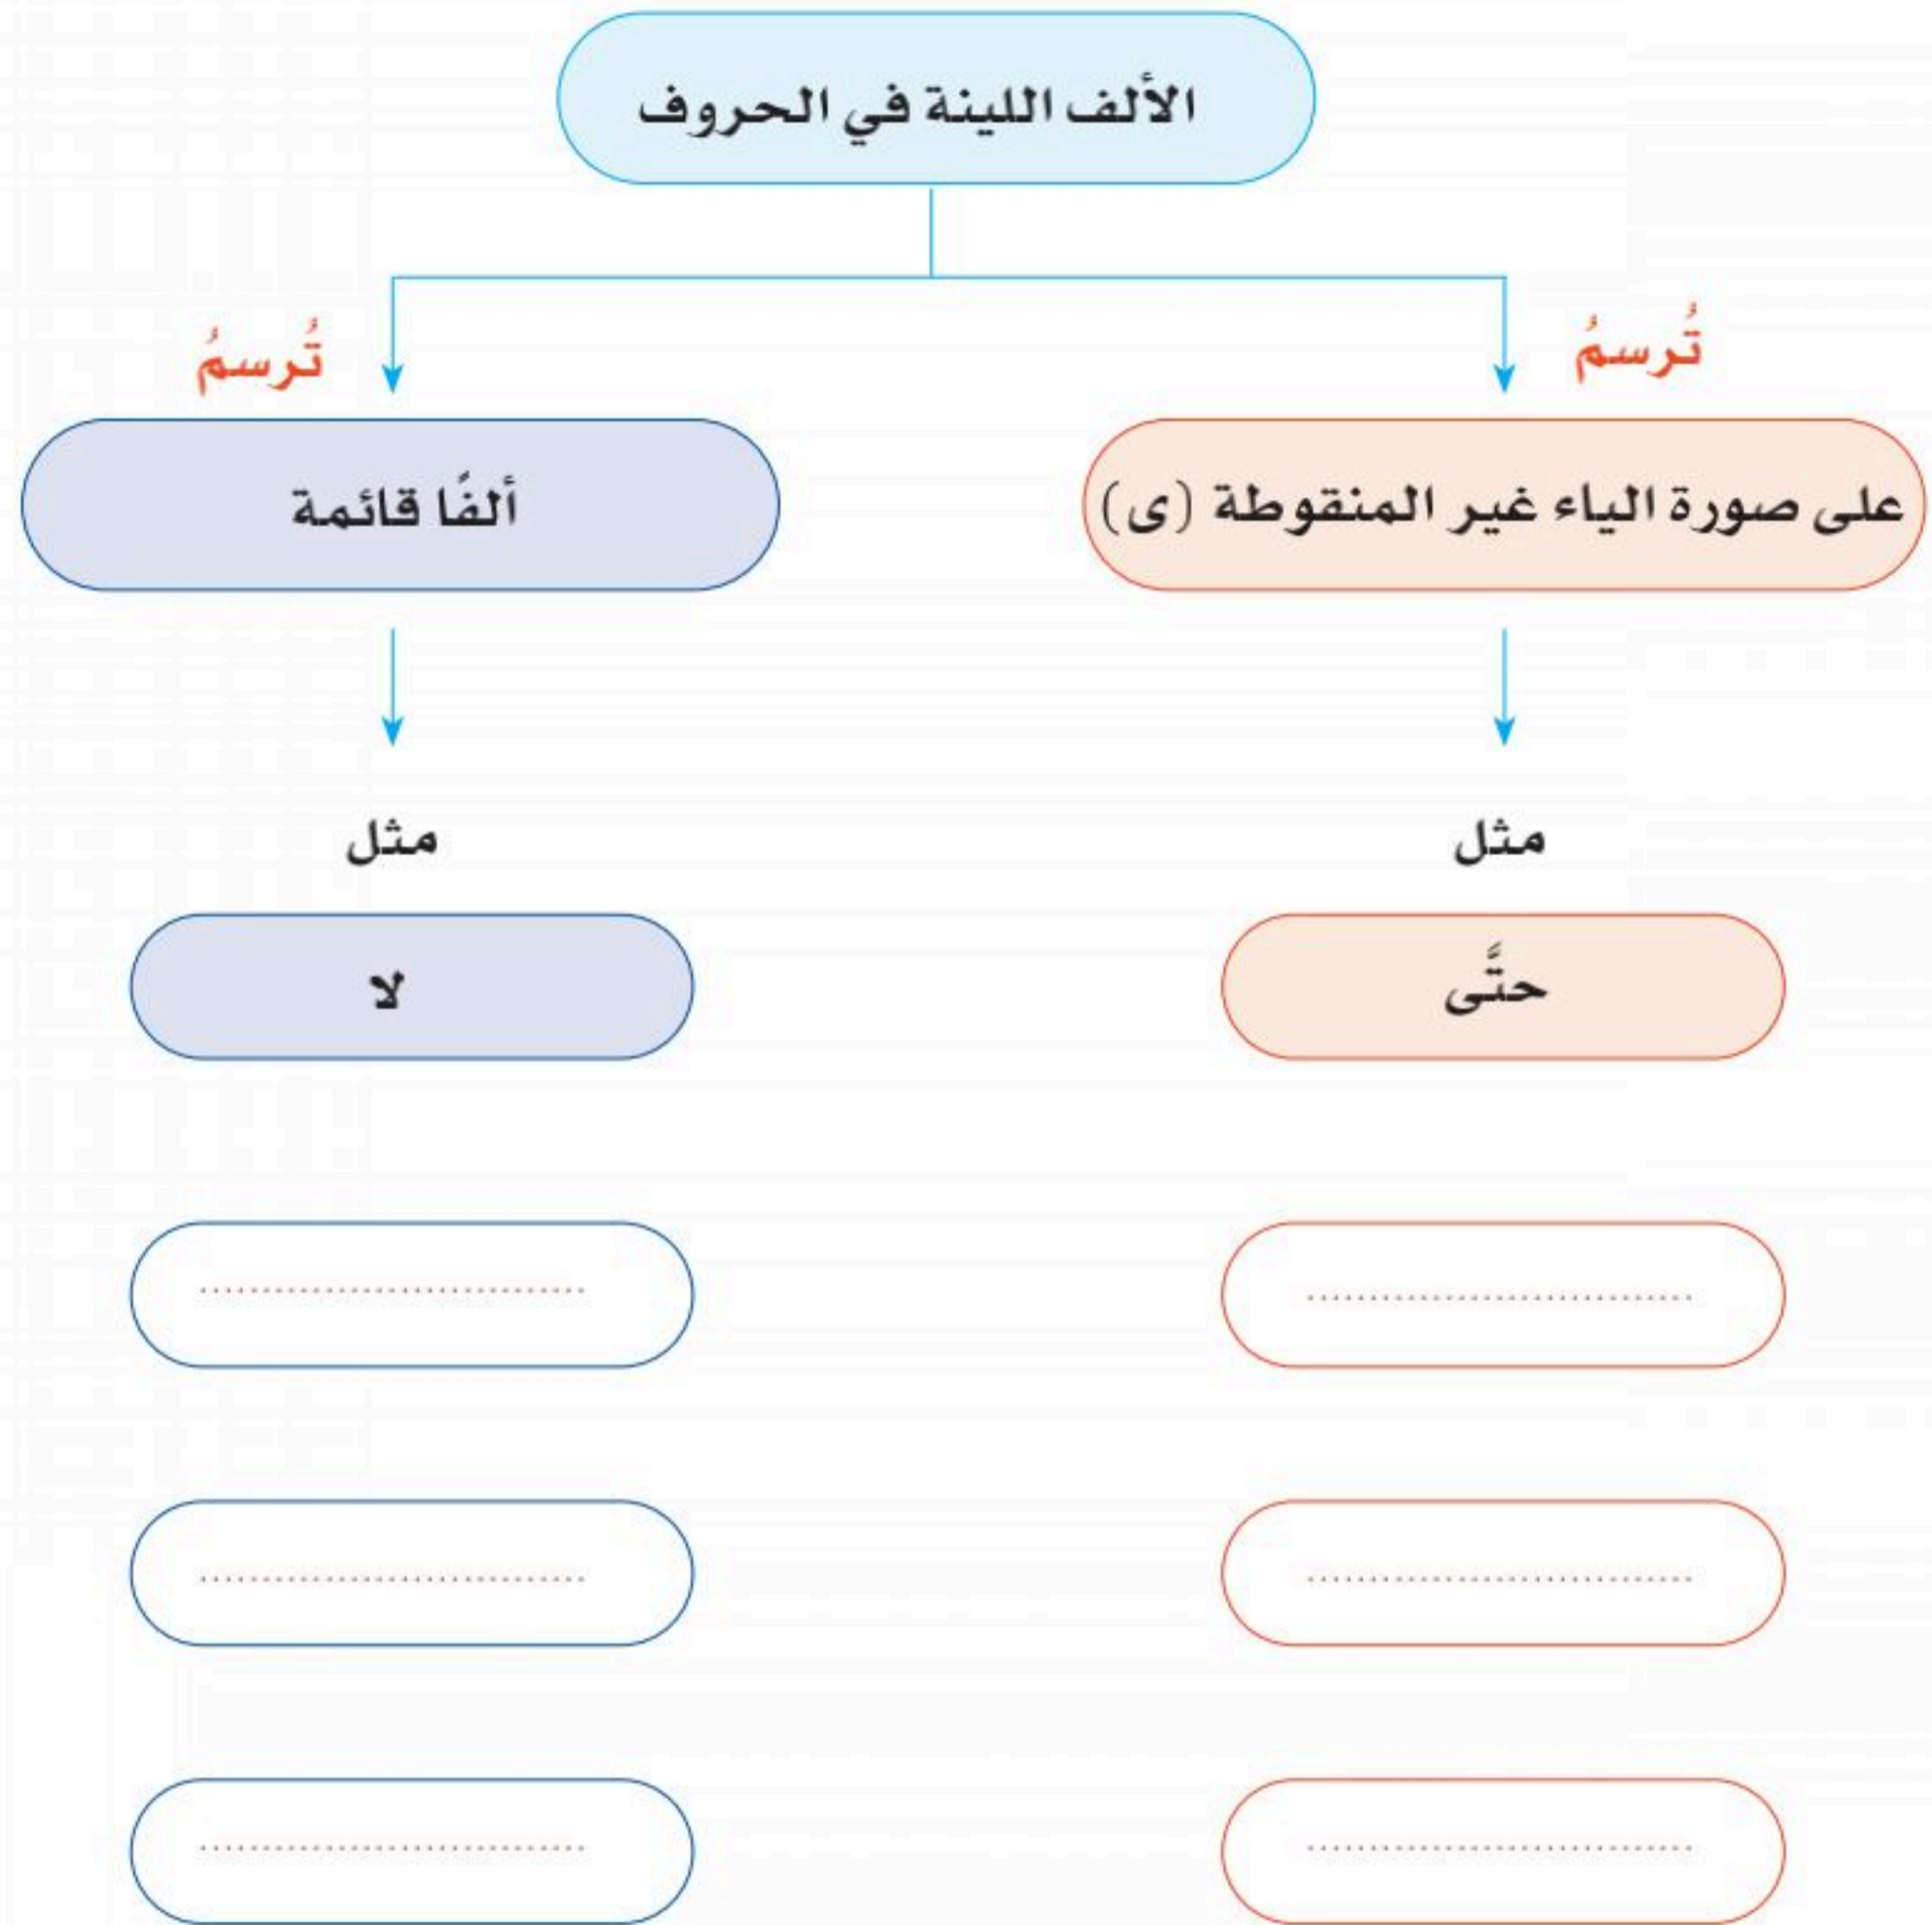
الألف اللينة في الحروف

تُرسمُ

على صورة الياء غير المنقوطة (ى)

مثل

حتَّى

..............................

..............................

..............................

تُرسمُ

ألفًا قائمة

مثل

لا

..............................

..............................

..............................